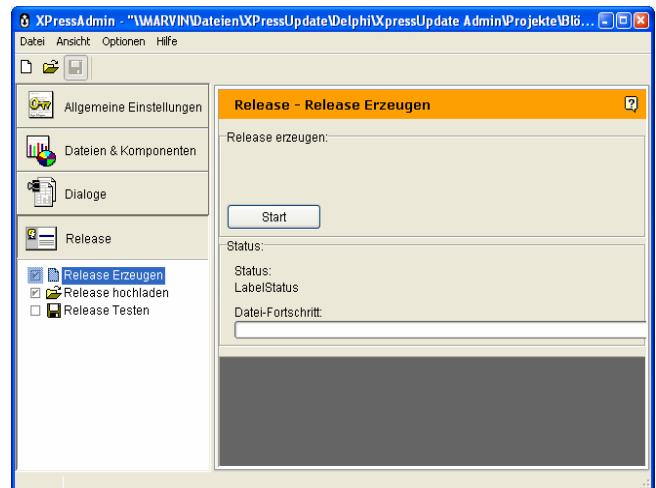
XPressAdmin - "\\MARVIN\Dateien\XPressUpdate\Delphi\XpressUpdate Admin\Projekte\Blö...

Datei Ansicht Optionen Hilfe

Allgemeine Einstellungen

Dateien & Komponenten

Dialoge

Release

Release Erzeugen
Release hochladen
Release Testen

Release - Release Erzeugen

Release erzeugen:

Start

Status:

Status:
LabelStatus

Datei-Fortschritt: